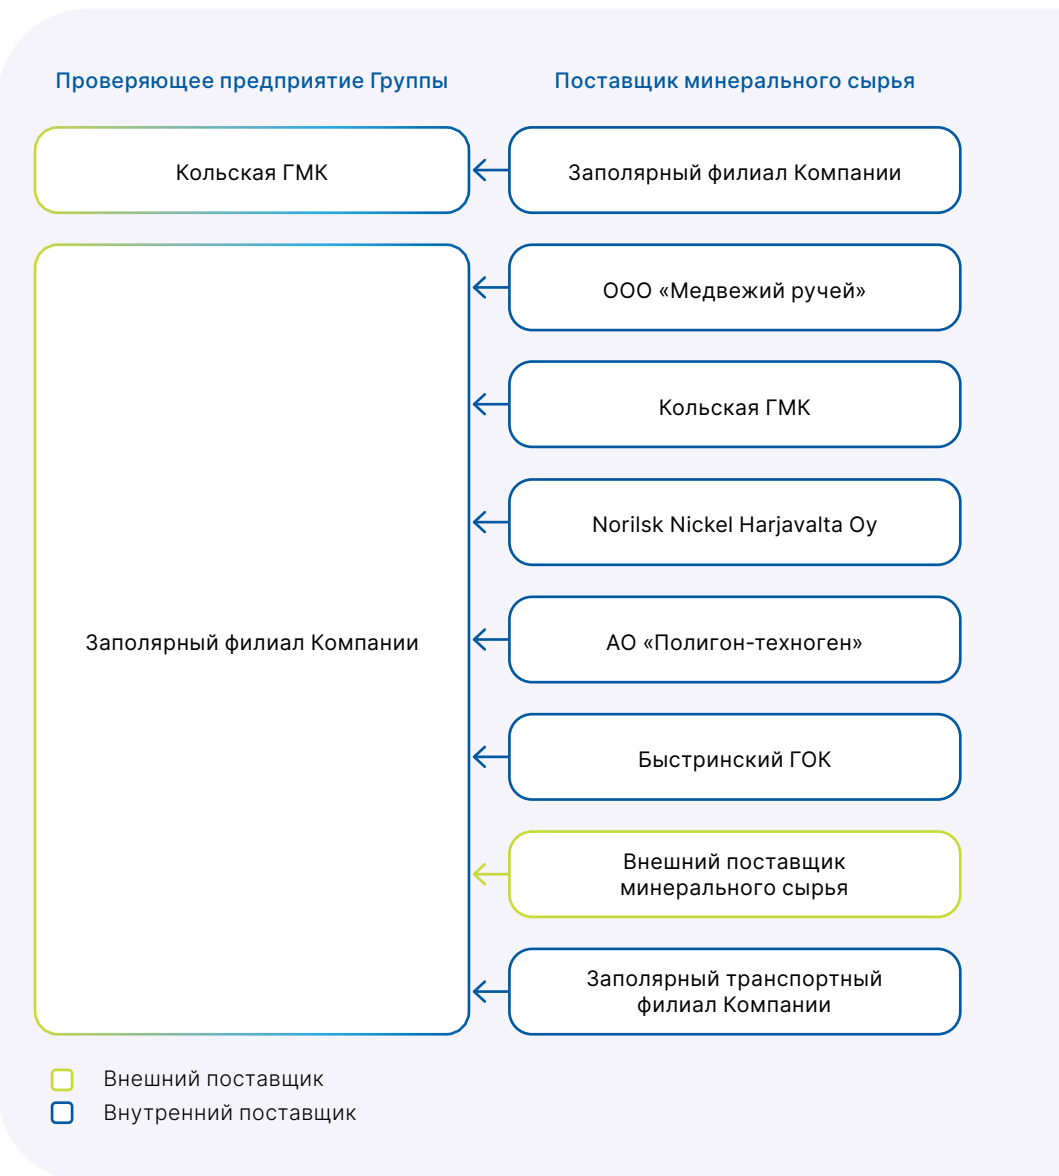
Проверяющее предприятие Группы

Поставщик минерального сырья

Кольская ГМК

Заполярный филиал Компании

Заполярный филиал Компании

ООО «Медвежий ручей»

Кольская ГМК

Norilsk Nickel Harjavalta Oy

АО «Полигон-техноген»

Быстринский ГОК

Внешний поставщик минерального сырья

Заполярный транспортный филиал Компании

Внешний поставщик

Внутренний поставщик